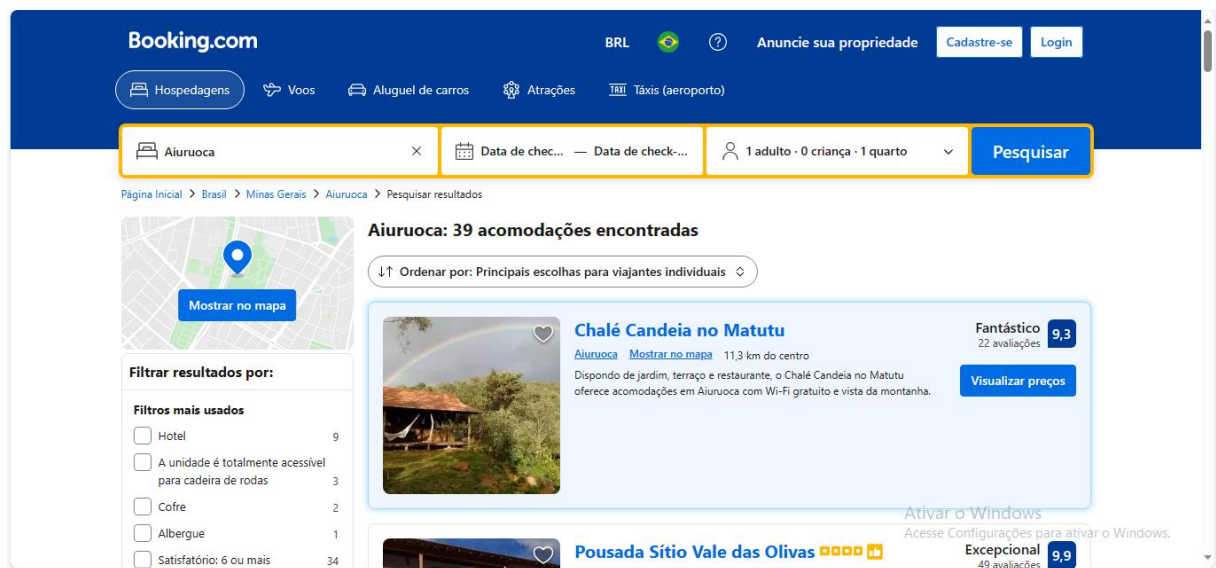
Booking.com

BRL ? Anuncie sua propriedade Cadastre-se Login

Hospedagens Voos Aluguel de carros Atrações Táxis (aeroporto)

Aiuruoca × Data de chec... — Data de check-... 1 adulto · 0 criança · 1 quarto Pesquisar

Página Inicial > Brasil > Minas Gerais > Aiuruoca > Pesquisar resultados

Mostrar no mapa

Filtrar resultados por:

Filtros mais usados

Hotel 9

A unidade é totalmente acessível para cadeira de rodas 3

Cofre 2

Albergue 1

Satisfatório: 6 ou mais 34

Aiuruoca: 39 acomodações encontradas

↓↑ Ordenar por: Principais escolhas para viajantes individuais

Chalé Candeia no Matutu

Aiuruoca Mostrar no mapa 11,3 km do centro

Dispondo de jardim, terraço e restaurante, o Chalé Candeia no Matutu oferece acomodações em Aiuruoca com Wi-Fi gratuito e vista da montanha.

Fantástico 9,3
22 avaliações

Visualizar preços

Pousada Sítio Vale das Olivas

Excepcional 9,9
49 avaliações

Ativar o Windows
Acesse Configurações para ativar o Windows.